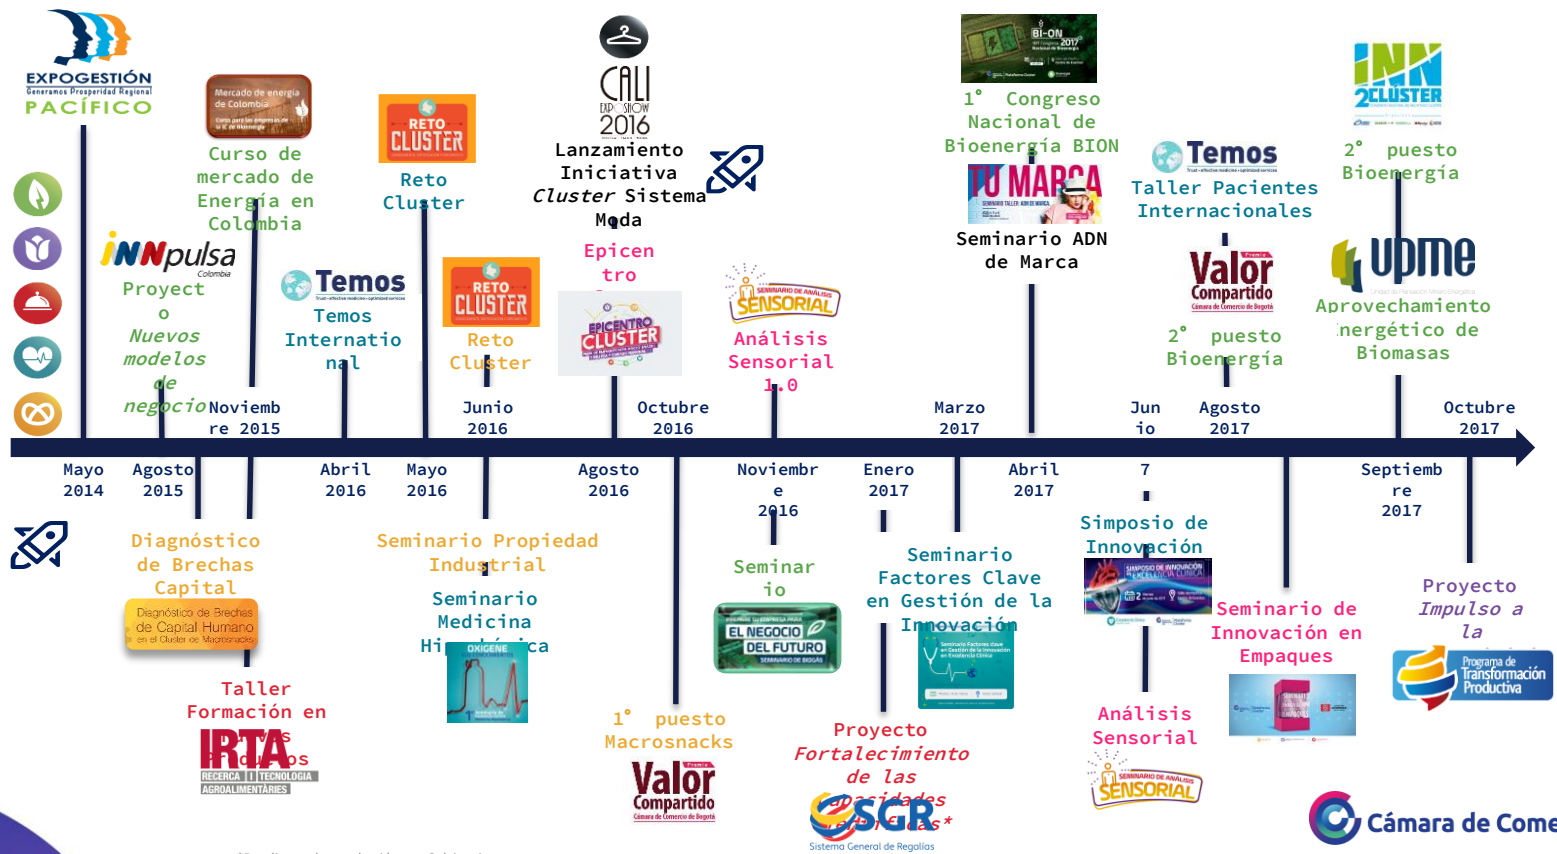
EXPOGESTIÓN
Generamos Prosperidad Regional
PACÍFICO

Mercado de energía de Colombia

Curso de mercado de Energía en Colombia

iNNpulsa Colombia
Proyecto
Nuevos modelos de negocio

Temos
Temos Internacional

RETO CLUSTER
Reto Cluster

RETO CLUSTER
Reto Cluster

CALI EXPO SHOW 2016
Lanzamiento Iniciativa Cluster Sistema Moda

Epicentro
EPICENTRO CLUSTER

SENSORIAL
Análisis Sensorial 1.0

BI-ON 2017
1° Congreso Nacional de Bioenergía BION

TU MARCA
Seminario ADN de Marca

Temos
Taller Pacientes Internacionales

Valor Compartido
2° puesto Bioenergía

INN 2CLUSTER
2° puesto Bioenergía

upme
Aprovechamiento energético de Biomasas

Mayo 2014
Agosto 2015
Noviembre 2015
Abril 2016
Mayo 2016
Junio 2016
Agosto 2016
Octubre 2016
Noviembre 2016
Enero 2017
Marzo 2017
Abril 2017
Junio 7
Agosto 2017
Septiembre 2017
Octubre 2017

Diagnóstico de Brechas Capital
Diagnóstico de Brechas de Capital Humano en el Cluster de Macrosnacks

Taller Formación en Aditivos
IRTA RECERCA I TECNOLOGIA AGROALIMENTÀRIES

Seminario Propiedad Industrial

Seminario Medicina Hiperbárica
OXIGENE

1° puesto Macrosnacks
Valor Compartido
Cámara de Comercio de Bogotá

Seminario
EL NEGOCIO DEL FUTURO

Seminario Factores Clave en Gestión de la Innovación

Proyecto Fortalecimiento de las capacidades regionales*
SGR
Sistema General de Regalías

Simposio de Innovación

Análisis Sensorial
SENSORIAL

Seminario de Innovación en Empaques

Proyecto Impulso a la
Programa de Transformación Productiva

Cámara de Come